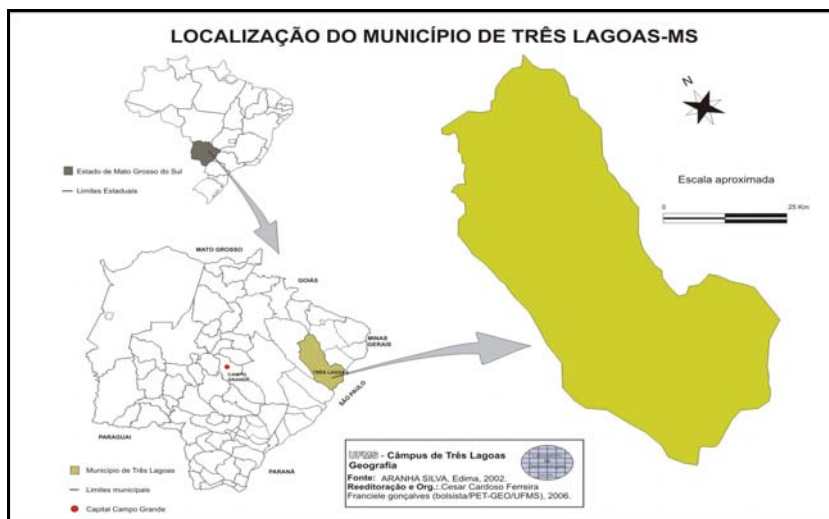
LOCALIZAÇÃO DO MUNICÍPIO DE TRÊS LAGOAS-MS

Estado de Mato Grosso do Sul
Limites Estaduais

N

Escala aproximada

0 25 Km

MATO GROSSO

GOIÁS

MINAS GERAIS

CAMPO GRANDE

TRÊS LAGOAS

SÃO PAULO

PARAGUAI

PARANÁ

Município de Três Lagoas
Limites municipais
Capital Campo Grande

UFMS - Câmpus de Três Lagoas
Geografia
Fonte: ARANHA SILVA, Edima, 2002.
Reeditoração e Org.: Cesar Cardoso Ferreira
Franciele gonçalves (bolsista/PET-GEO/UFMS), 2006.